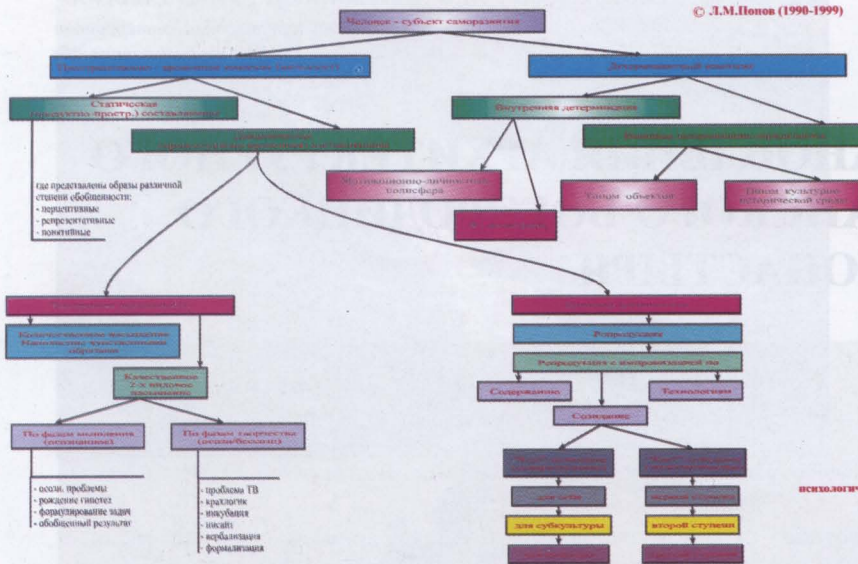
© Л.М.Попов (1990-1999)

Человек - субъект саморазвития

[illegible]

Детерминанты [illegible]

Статическая (предметно-простр.) составляющая

Внутренняя детерминация

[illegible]

Динамическая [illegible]

где представлены образы различной степени обобщенности:
- перцептивные
- репрезентативные
- понятийные

Мотивационно-личностная полисфера

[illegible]

Типы объектов

Поток культурно-исторической среды

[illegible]

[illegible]

Количественное накопление. Накопление чувственных образов

Репродукция

Репродукция с импровизацией на

Качественное 2-х видовое изменение

Содержание

Технологии

Созидание

По фазам мышления (познание)

По фазам творчества (искусство)

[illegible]

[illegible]

- осозн. проблемы
- рождение гипотез
- формулирование задач
- обобщенный результат

- проблема ТВ
- кратковр.
- инкубация
- инсайт
- вербализация
- формализация

для себя

первой ступени

для субкультуры

второй ступени

психологич